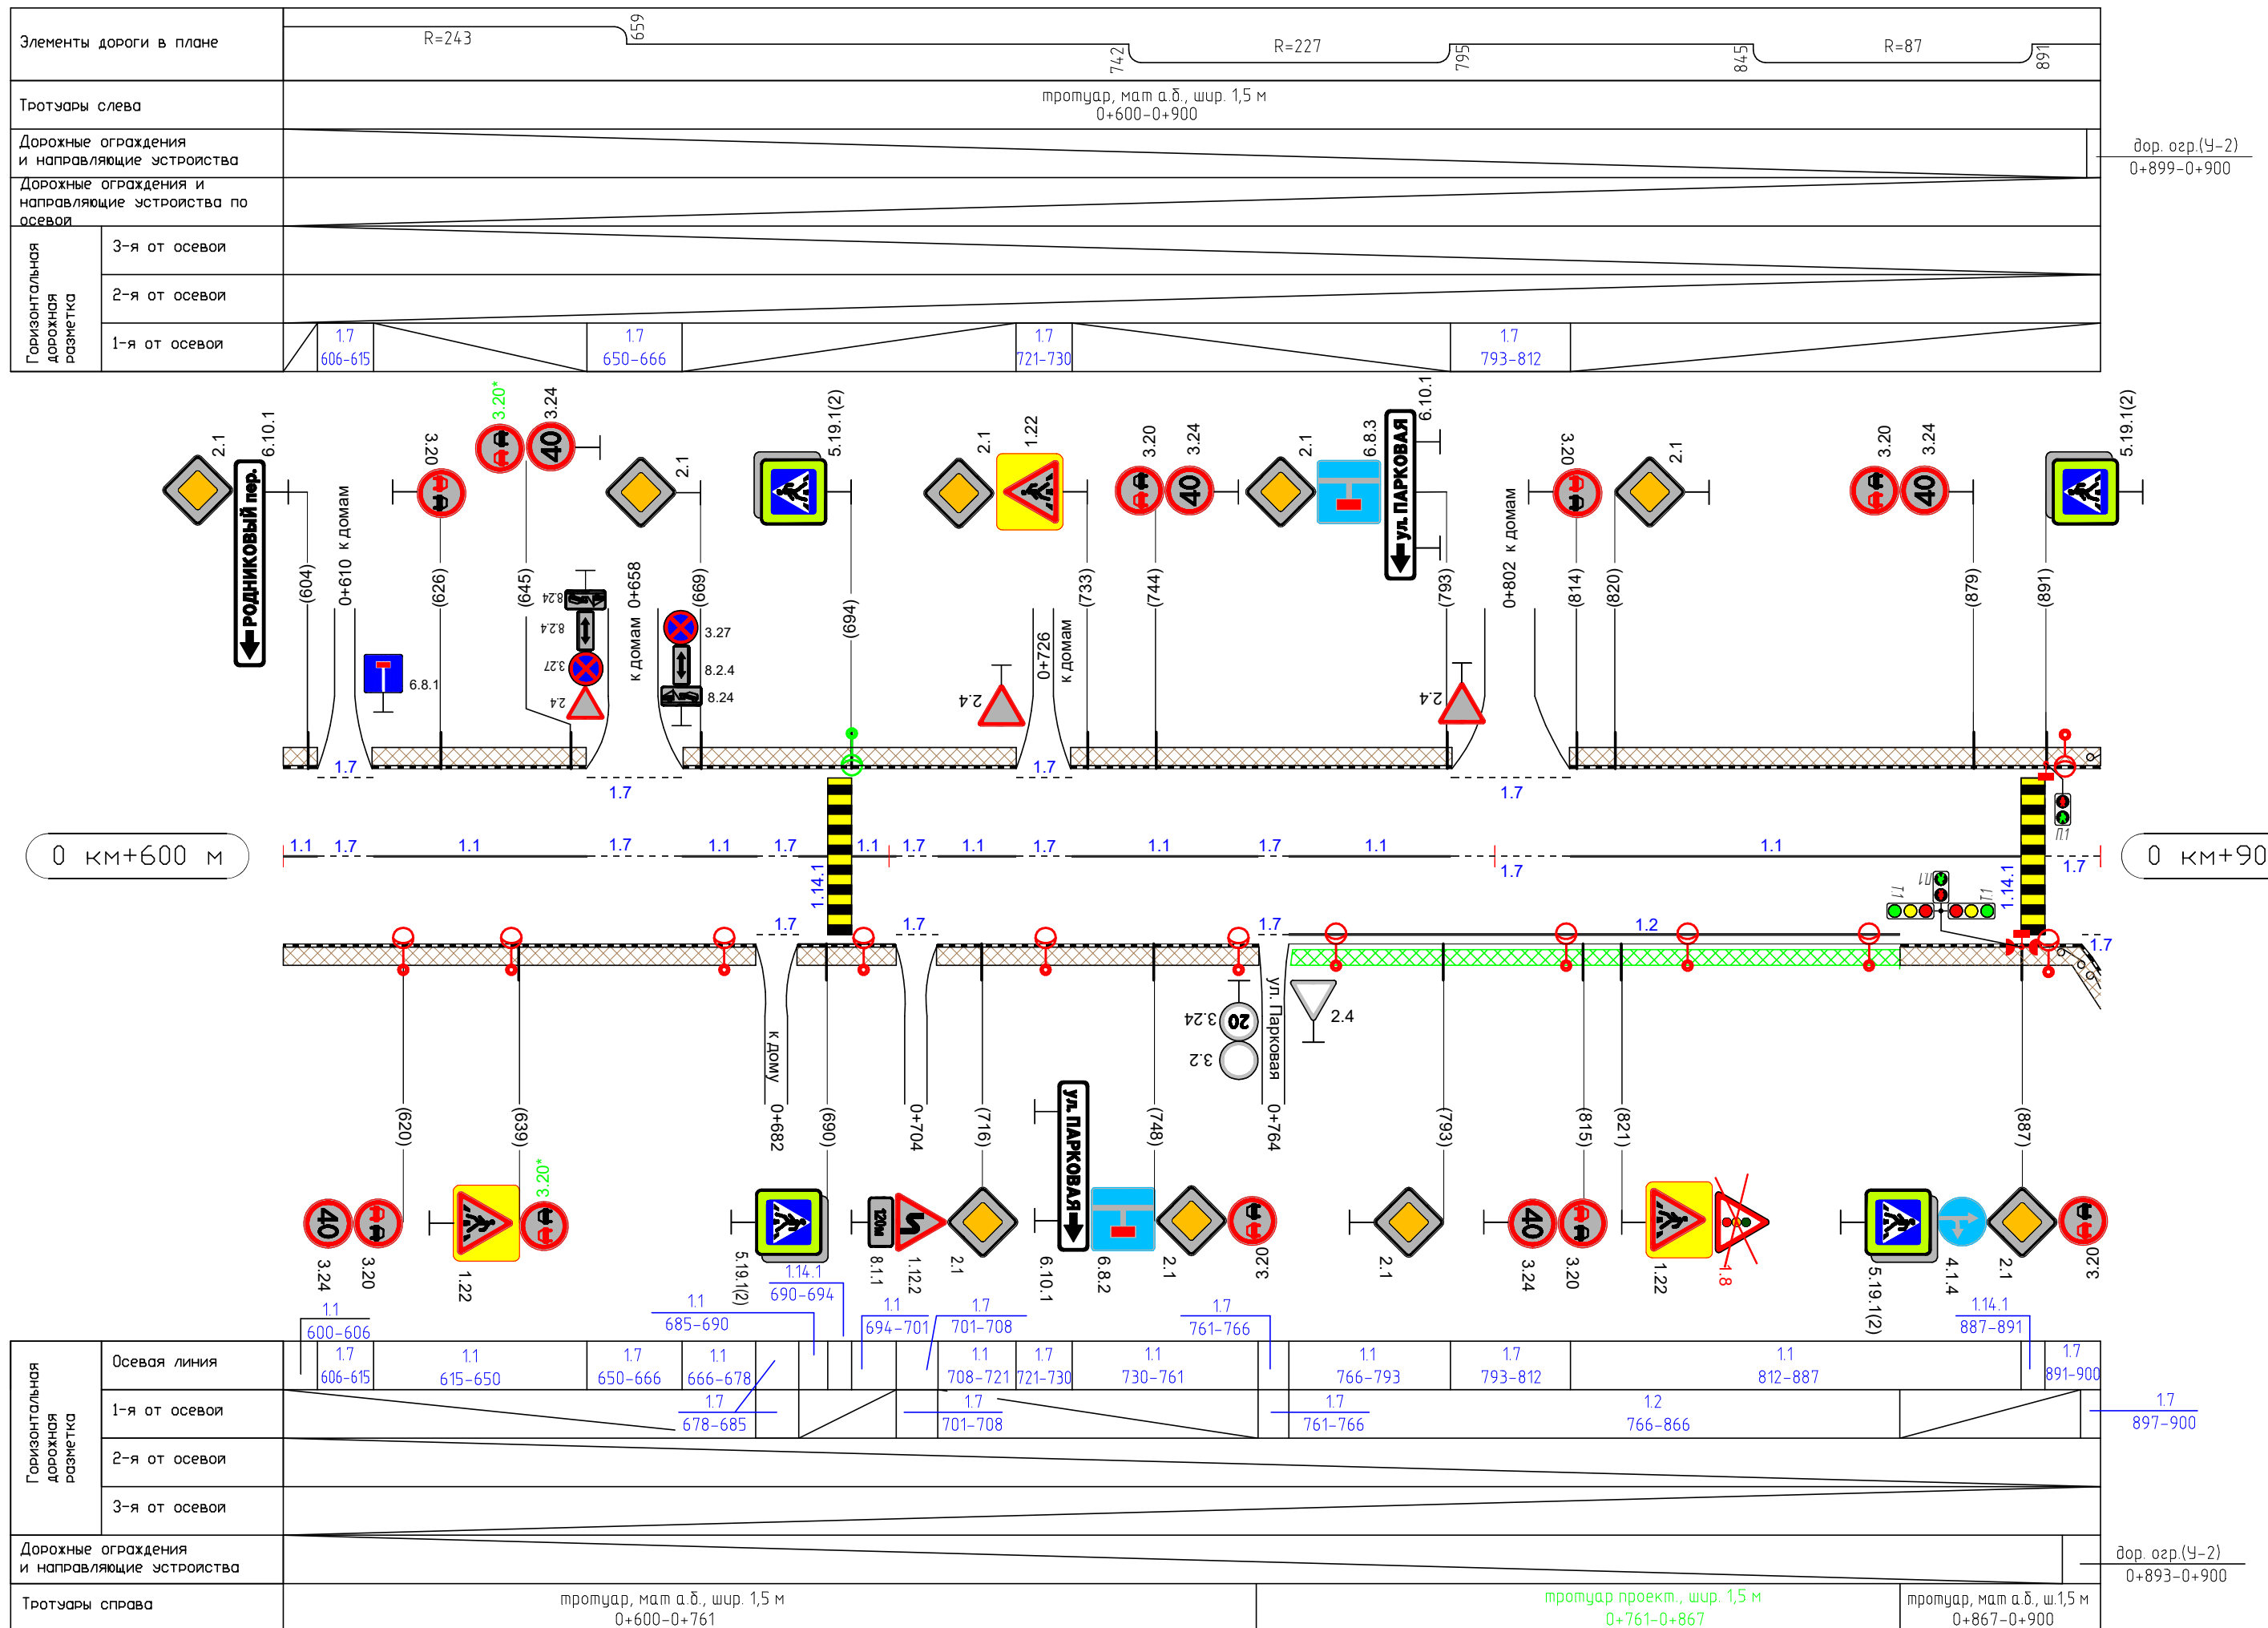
Элементы дороги в плане
R=243
659
742
R=227
795
845
R=87
891

Тротуары слева
тротуар, мат а.б., шир. 1,5 м
0+600-0+900

Дорожные ограждения и направляющие устройства
дор. огр.(У-2)
0+899-0+900

Дорожные ограждения и направляющие устройства по осевой

Горизонтальная дорожная разметка
3-я от осевой
2-я от осевой
1-я от осевой
1.7
606-615
1.7
650-666
1.7
721-730
1.7
793-812

2.1
6.10.1
РОДНИКОВЫЙ пер.
(604)
0+610 к домам
3.20
(626)
3.20*
3.24
40
(645)
8.24
8.2.4
3.27
2.4
6.8.1
к домам 0+658
2.1
(669)
3.27
8.2.4
8.24
5.19.1(2)
(694)
2.1
1.22
2.4
0+726 к домам
3.20
3.24
40
(733)
(744)
2.1
6.8.3
6.10.1
ул. ПАРКОВАЯ
(793)
2.4
0+802 к домам
3.20
(814)
2.1
(820)
3.20
3.24
40
(879)
5.19.1(2)
(891)

1.7
1.7
1.7
1.7
1.7

0 км+600 м
1.1
1.7
1.1
1.7
1.1
1.7
1.1
1.7
1.1
1.7
1.1
1.7
1.1
1.7
1.1
0 км+90
1.14.1
1.14.1
1.7
П1
Т1
П1
Т1
1.7
1.7
1.7
1.2
1.7

к дому 0+682
(690)
0+704
(716)
(748)
20
3.24
3.2
ул. Парковая 0+764
2.4
(620)
(639)
(793)
(815)
(821)
(887)

40
3.24
3.20
1.22
3.20*
5.19.1(2)
8.1.1
120м
1.12.2
2.1
6.10.1
ул. ПАРКОВАЯ
6.8.2
2.1
3.20
2.1
40
3.24
3.20
1.22
1.8
5.19.1(2)
4.1.4
2.1
3.20

1.1
600-606
1.1
685-690
1.14.1
690-694
1.1
694-701
1.7
701-708
1.7
761-766
1.14.1
887-891

Горизонтальная дорожная разметка
Осевая линия
1.7
606-615
1.1
615-650
1.7
650-666
1.1
666-678
1.1
708-721
1.7
721-730
1.1
730-761
1.1
766-793
1.7
793-812
1.1
812-887
1.7
891-900
1-я от осевой
1.7
678-685
1.7
701-708
1.7
761-766
1.2
766-866
1.7
897-900
2-я от осевой
3-я от осевой

Дорожные ограждения и направляющие устройства
дор. огр.(У-2)
0+893-0+900

Тротуары справа
тротуар, мат а.б., шир. 1,5 м
0+600-0+761
тротуар проект., шир. 1,5 м
0+761-0+867
тротуар, мат а.б., ш.1,5 м
0+867-0+900